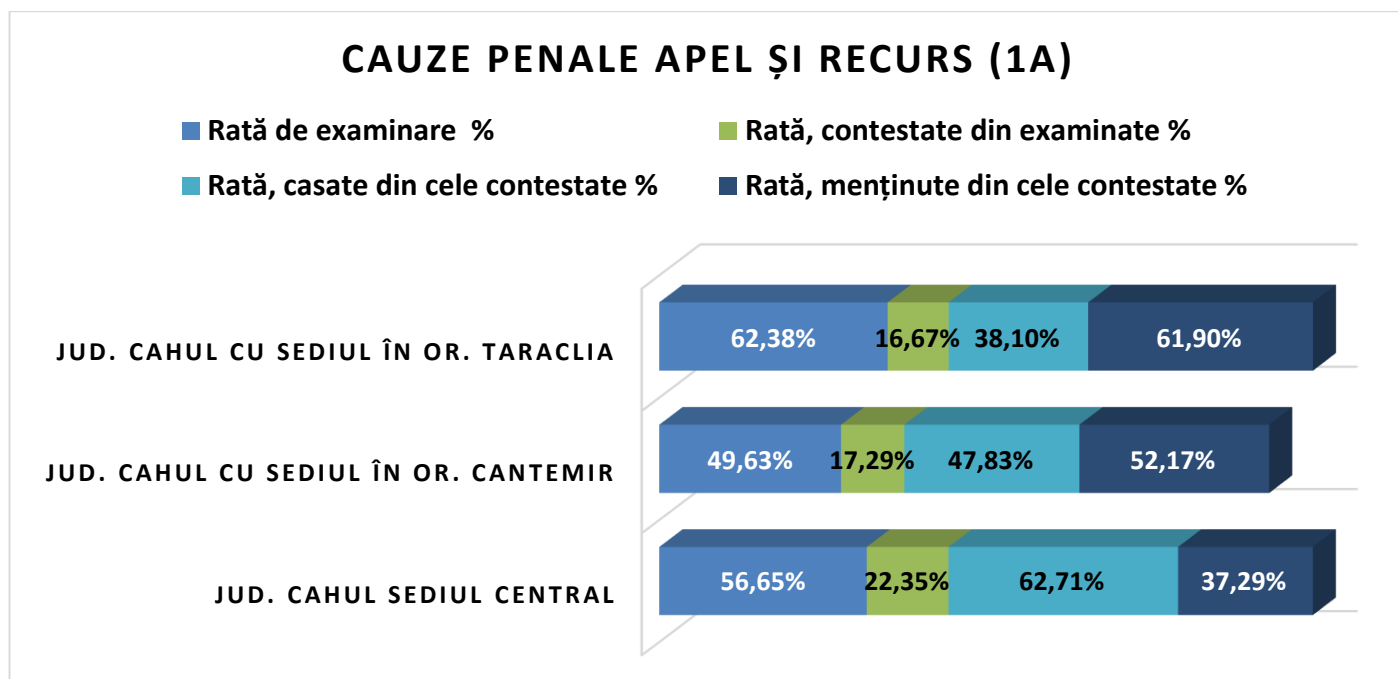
CAUZE PENALE APEL ȘI RECURS (1A)

Rată de examinare %
Rată, contestate din examinate %
Rată, casate din cele contestate %
Rată, menținute din cele contestate %

JUD. CAHUL CU SEDIUL ÎN OR. TARACLIA
62,38% 16,67% 38,10% 61,90%

JUD. CAHUL CU SEDIUL ÎN OR. CANTEMIR
49,63% 17,29% 47,83% 52,17%

JUD. CAHUL SEDIUL CENTRAL
56,65% 22,35% 62,71% 37,29%